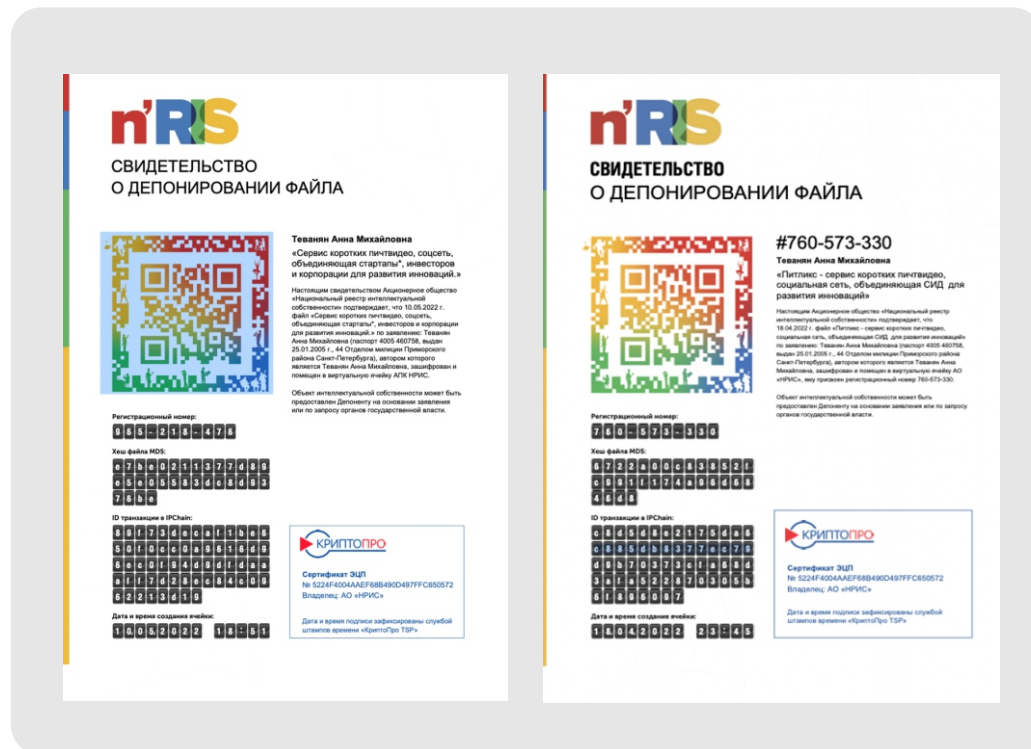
n'RIS

СВИДЕТЕЛЬСТВО
О ДЕПОНИРОВАНИИ ФАЙЛА

Теванян Анна Михайловна

«Сервис коротких пичтвидео, соцсеть, объединяющая стартапы", инвесторов и корпорации для развития инноваций.»

Настоящим свидетельством Акционерное общество «Национальный реестр интеллектуальной собственности» подтверждает, что 10.05.2022 г. файл «Сервис коротких пичтвидео, соцсеть, объединяющая стартапы", инвесторов и корпорации для развития инноваций.» по заявлению: Теванян Анна Михайловна (паспорт 4005 460758, выдан 25.01.2005 г., 44 Отделом милиции Приморского района Санкт-Петербурга), автором которого является Теванян Анна Михайловна, зашифрован и помещен в виртуальную ячейку АПК НРИС.

Объект интеллектуальной собственности может быть предоставлен Депоненту на основании заявления или по запросу органов государственной власти.

Регистрационный номер:
965-218-478

Хеш файла MD5:
e7be0211377d59
e5ee5583d6d83
76be

ID транзакции в IPChain:
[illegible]

Дата и время создания ячейки:
10.05.2022 18:51

КРИПТОПРО

Сертификат ЭЦП
№ 5224F4004AAEF68B490D497FFC650572
Владелец: АО «НРИС»

Дата и время подписи зафиксированы службой штампов времени «КриптоПро TSP»

n'RIS

СВИДЕТЕЛЬСТВО
О ДЕПОНИРОВАНИИ ФАЙЛА

#760-573-330

Теванян Анна Михайловна

«Питликс - сервис коротких пичтвидео, социальная сеть, объединяющая СИД для развития инноваций»

Настоящим Акционерное общество «Национальный реестр интеллектуальной собственности» подтверждает, что 18.04.2022 г. файл «Питликс - сервис коротких пичтвидео, социальная сеть, объединяющая СИД для развития инноваций» по заявлению: Теванян Анна Михайловна (паспорт 4005 460758, выдан 25.01.2005 г., 44 Отделом милиции Приморского района Санкт-Петербурга), автором которого является Теванян Анна Михайловна, зашифрован и помещен в виртуальную ячейку АО «НРИС», ему присвоен регистрационный номер 760-573-330.

Объект интеллектуальной собственности может быть предоставлен Депоненту на основании заявления или по запросу органов государственной власти.

Регистрационный номер:
760-573-330

Хеш файла MD5:
8722e08c838521
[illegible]
46d8

ID транзакции в IPChain:
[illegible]

Дата и время создания ячейки:
18.04.2022 23:45

КРИПТОПРО

Сертификат ЭЦП
№ 5224F4004AAEF68B490D497FFC650572
Владелец: АО «НРИС»

Дата и время подписи зафиксированы службой штампов времени «КриптоПро TSP»